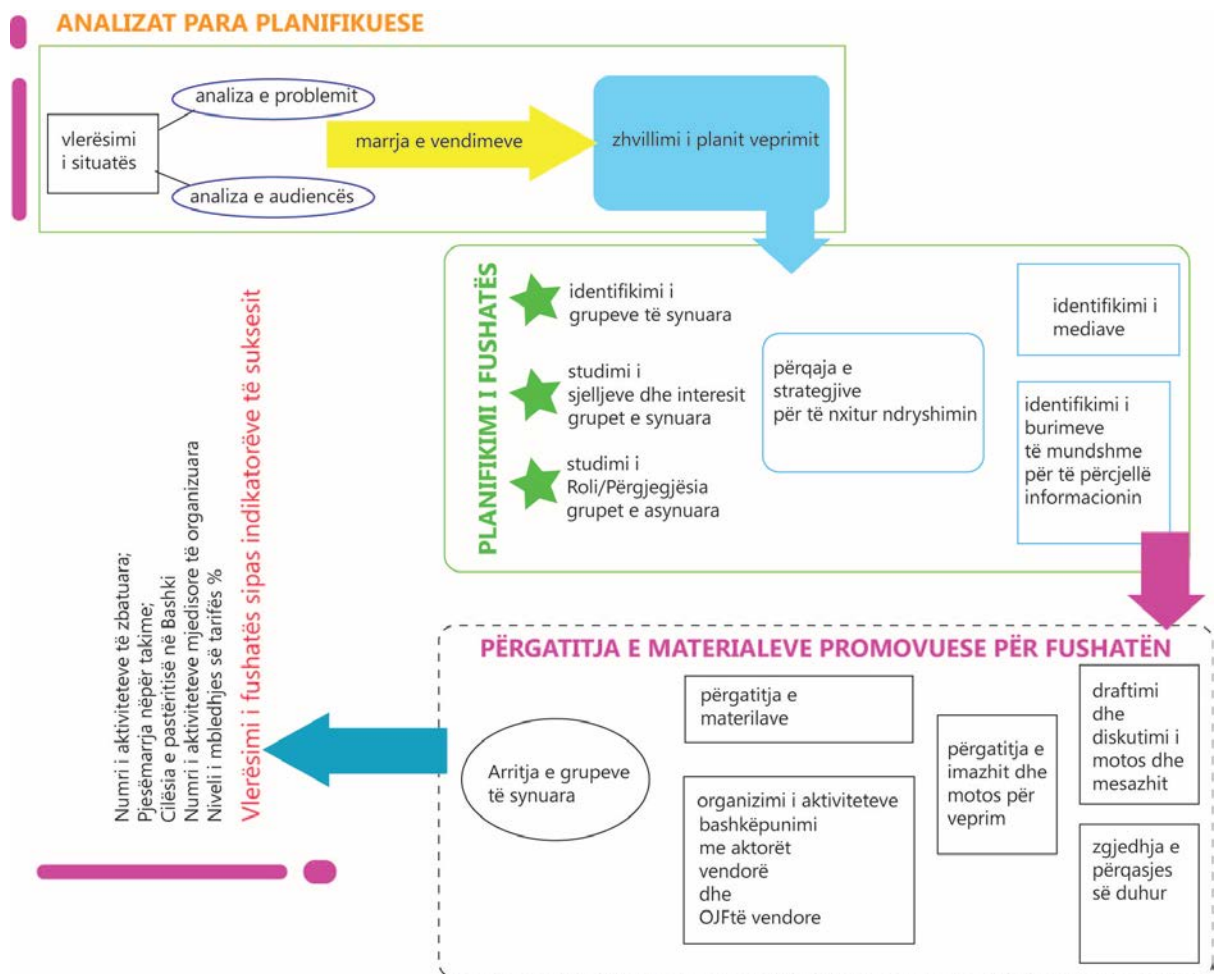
ANALIZAT PARA PLANIFIKUESE

vlerësimi i situatës

analiza e problemit

analiza e audiencës

marrja e vendimeve

zhvillimi i planit veprimit

PLANIFIKIMI I FUSHATËS

identifikimi i grupeve të synuara

studimi i sjelljeve dhe interesit grupet e synuara

studimi i Roli/Përgjegjësia grupet e asynuara

përqaja e strategjive për të nxitur ndryshimin

identifikimi i mediave

identifikimi i burimeve të mundshme për të përcjellë informacionin

Vlerësimi i fushatës sipas indikatorëve të suksesit

Numri i aktiviteteve të zbatuara;
Pjesëmarrja nëpër takime;
Cilësia e pastërtisë në Bashki
Numri i aktiviteteve mjedisore të organizuara
Niveli i mbledhjes së tarifës %

PËRGATITJA E MATERIALEVE PROMOVUESE PËR FUSHATËN

Arritja e grupeve të synuara

përgatitja e materilave

organizimi i aktiviteteve bashkëpunimi me aktorët vendorë dhe OJFtë vendore

përgatitja e imazhit dhe motos për veprim

draftimi dhe diskutimi i motos dhe mesazhit

zgjedhja e përqasjes së duhur